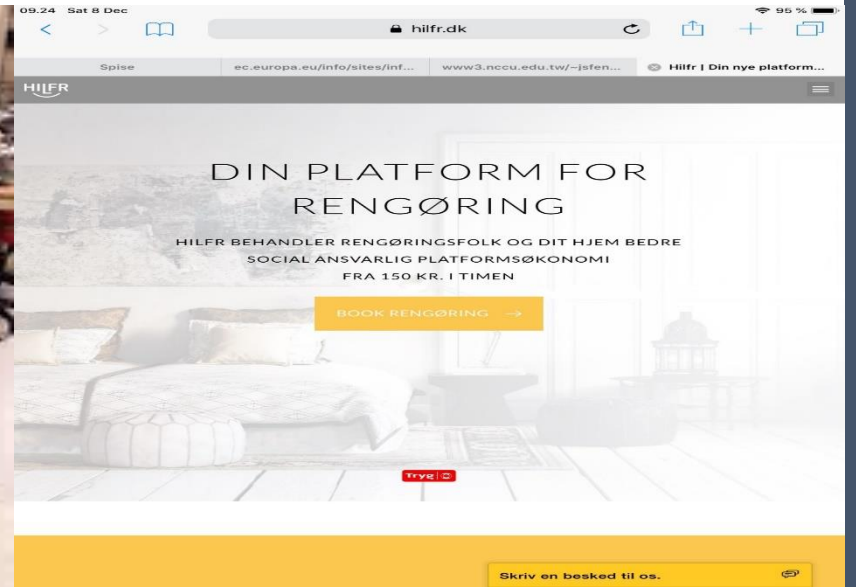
09.24 Sat 8 Dec

95 %

hilfr.dk

Spise

ec.europa.eu/info/sites/inf...

www3.nccu.edu.tw/~jsfen...

Hilfr | Din nye platform...

HILFR

DIN PLATFORM FOR RENGØRING

HILFR BEHANDLER RENGØRINGSFOLK OG DIT HJEM BEDRE
SOCIAL ANSVARLIG PLATFORMSØKONOMI
FRA 150 KR. I TIMEN

BOOK RENGØRING →

Tryg

Skriv en besked til os.